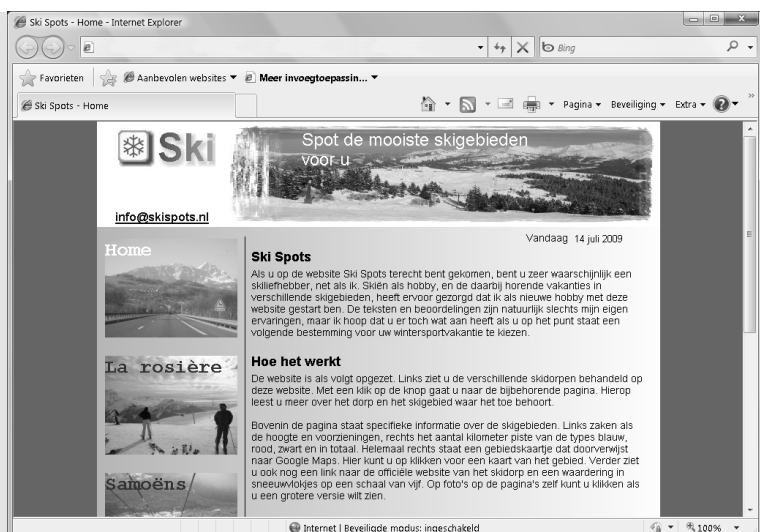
Ski Spots - Home - Internet Explorer

Bing

Favorieten | Aanbevolen websites ▼ Meer invoegtoepassin... ▼

Ski Spots - Home

Pagina ▼ Beveiliging ▼ Extra ▼

Ski

Spot de mooiste skigebieden voor u

info@skispots.nl

Vandaag 14 juli 2009

Home

La rosière

Samoëns

Ski Spots

Als u op de website Ski Spots terecht bent gekomen, bent u zeer waarschijnlijk een skiliefhebber, net als ik. Skiën als hobby, en de daarbij horende vakanties in verschillende skigebieden, heeft ervoor gezorgd dat ik als nieuwe hobby met deze website gestart ben. De teksten en beoordelingen zijn natuurlijk slechts mijn eigen ervaringen, maar ik hoop dat u er toch wat aan heeft als u op het punt staat een volgende bestemming voor uw wintersportvakantie te kiezen.

Hoe het werkt

De website is als volgt opgezet. Links ziet u de verschillende skidorpen behandeld op deze website. Met een klik op de knop gaat u naar de bijbehorende pagina. Hierop leest u meer over het dorp en het skigebied waar het toe behoort.

Bovenin de pagina staat specifieke informatie over de skigebieden. Links zaken als de hoogte en voorzieningen, rechts het aantal kilometer piste van de types blauw, rood, zwart en in totaal. Helemaal rechts staat een gebiedskaartje dat doorverwijst naar Google Maps. Hier kunt u op klikken voor een kaart van het gebied. Verder ziet u ook nog een link naar de officiële website van het skidorp en een waardering in sneeuwvlokjes op een schaal van vijf. Op foto's op de pagina's zelf kunt u klikken als u een grotere versie wilt zien.

Internet | Beveiligde modus: ingeschakeld

100%